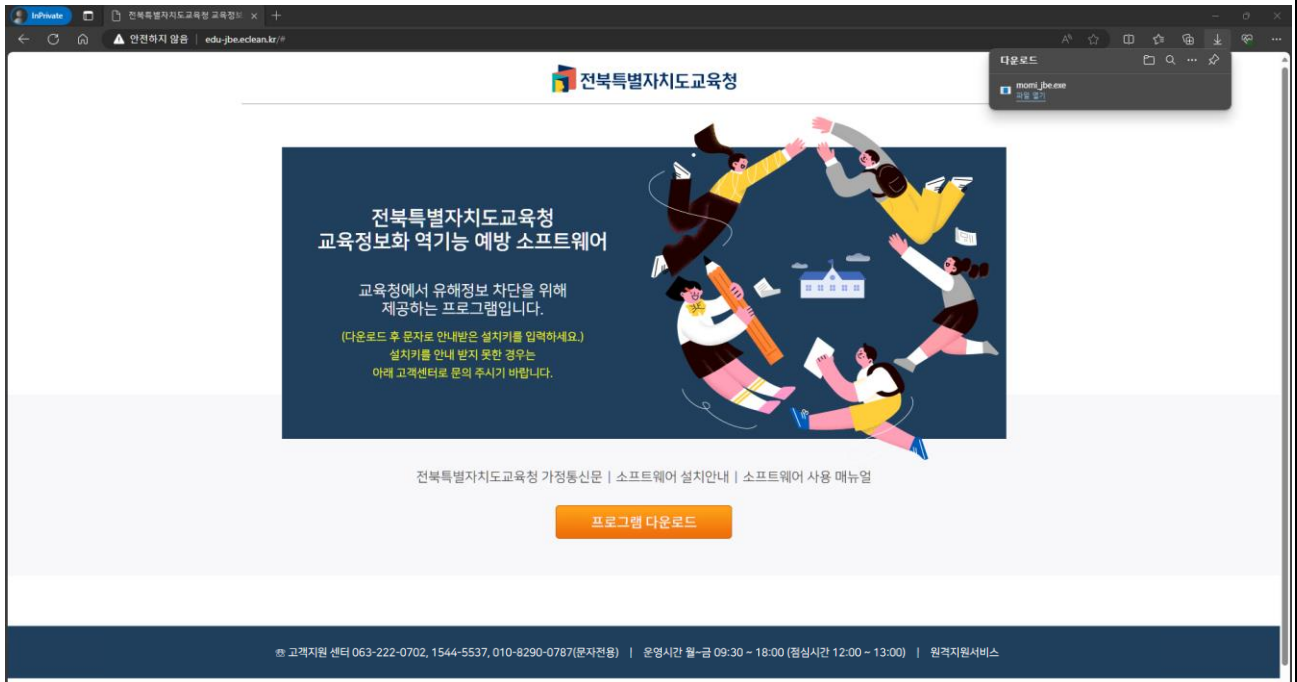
InPrivate

전북특별자치도교육청 교육정보

안전하지 않음 | edu-jbe.eclean.kr/#

다운로드

momi_jbe.exe
파일 열기

전북특별자치도교육청

전북특별자치도교육청
교육정보화 역기능 예방 소프트웨어

교육청에서 유해정보 차단을 위해
제공하는 프로그램입니다.

(다운로드 후 문자로 안내받은 설치키를 입력하세요.)
설치키를 안내 받지 못한 경우는
아래 고객센터로 문의 주시기 바랍니다.

전북특별자치도교육청 가정통신문 | 소프트웨어 설치안내 | 소프트웨어 사용 매뉴얼

프로그램 다운로드

☎ 고객지원 센터 063-222-0702, 1544-5537, 010-8290-0787(문자전용) | 운영시간 월~금 09:30 ~ 18:00 (점심시간 12:00 ~ 13:00) | 원격지원서비스